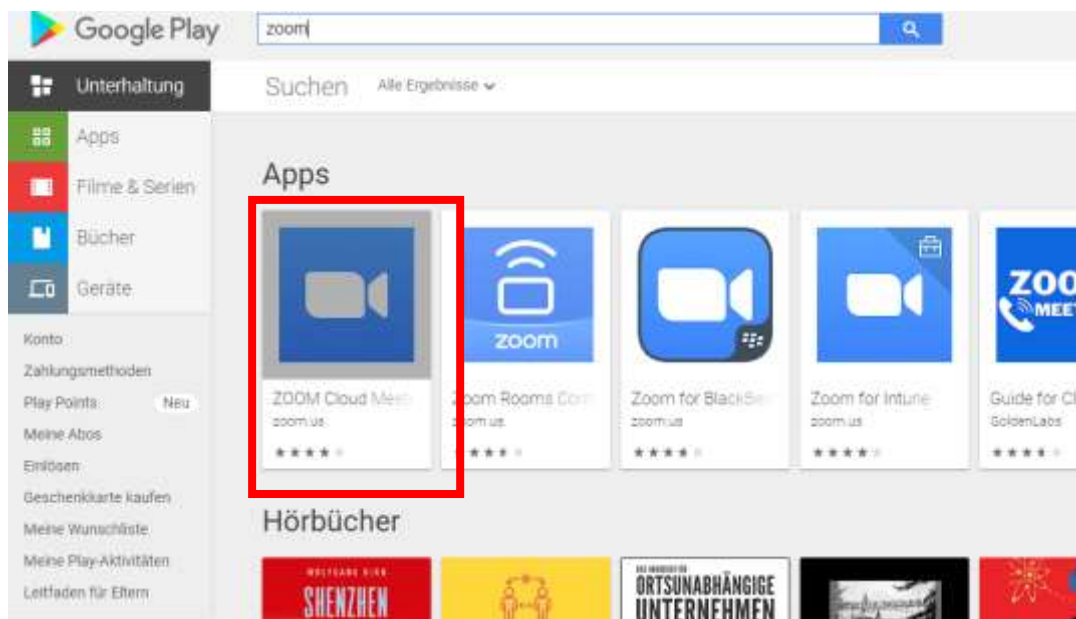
Google Play

zoom

Unterhaltung

Apps

Filme & Serien

Bücher

Geräte

Konto

Zahlungsmethoden

Play Points Neu

Meine Abos

Einlösen

Geschenkkarte kaufen

Meine Wunschliste

Meine Play-Aktivitäten

Leitfaden für Eltern

Suchen Alle Ergebnisse

Apps

ZOOM Cloud Mee
zoom.us

zoom

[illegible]om Rooms Con
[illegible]om.us

Zoom for BlackBer
zoom.us

Zoom for Intune
zoom.us

ZOO
MEET

Guide for Cl
GoldenLabs

Hörbücher

WOLFGANG HIRN
SHENZHEN

DAS HANDBUCH FÜR
ORTSUNABHÄNGIGE
UNTERNEHMEN